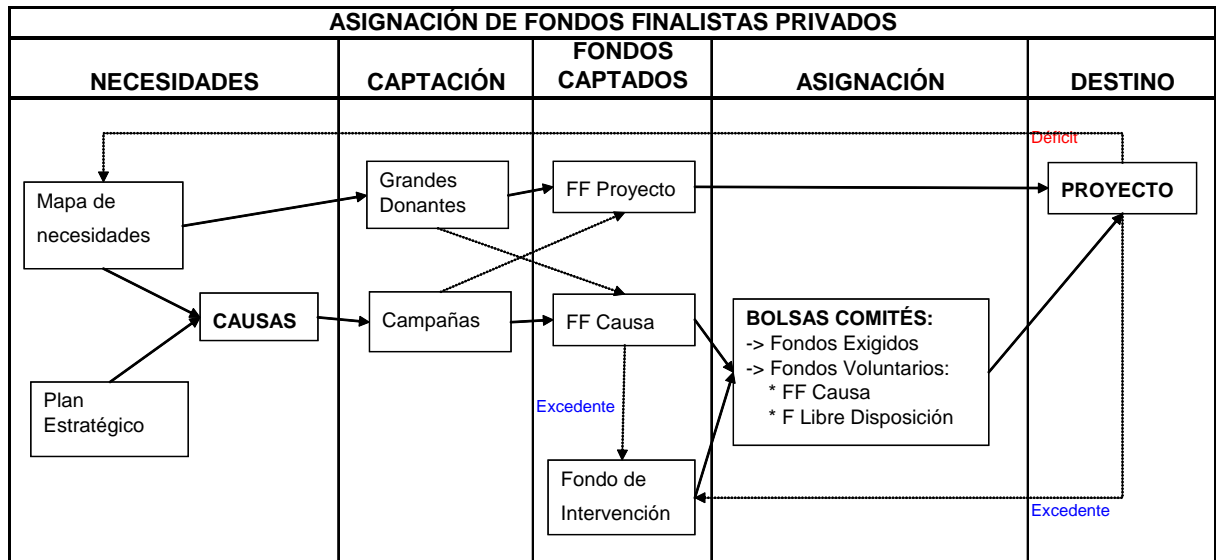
ASIGNACIÓN DE FONDOS FINALISTAS PRIVADOS

NECESIDADES

CAPTACIÓN

FONDOS CAPTADOS

ASIGNACIÓN

DESTINO

Déficit

Mapa de necesidades

Grandes Donantes

FF Proyecto

PROYECTO

CAUSAS

Campañas

FF Causa

BOLSAS COMITÉS:
-> Fondos Exigidos
-> Fondos Voluntarios:
* FF Causa
* F Libre Disposición

Plan Estratégico

Excedente

Fondo de Intervención

Excedente